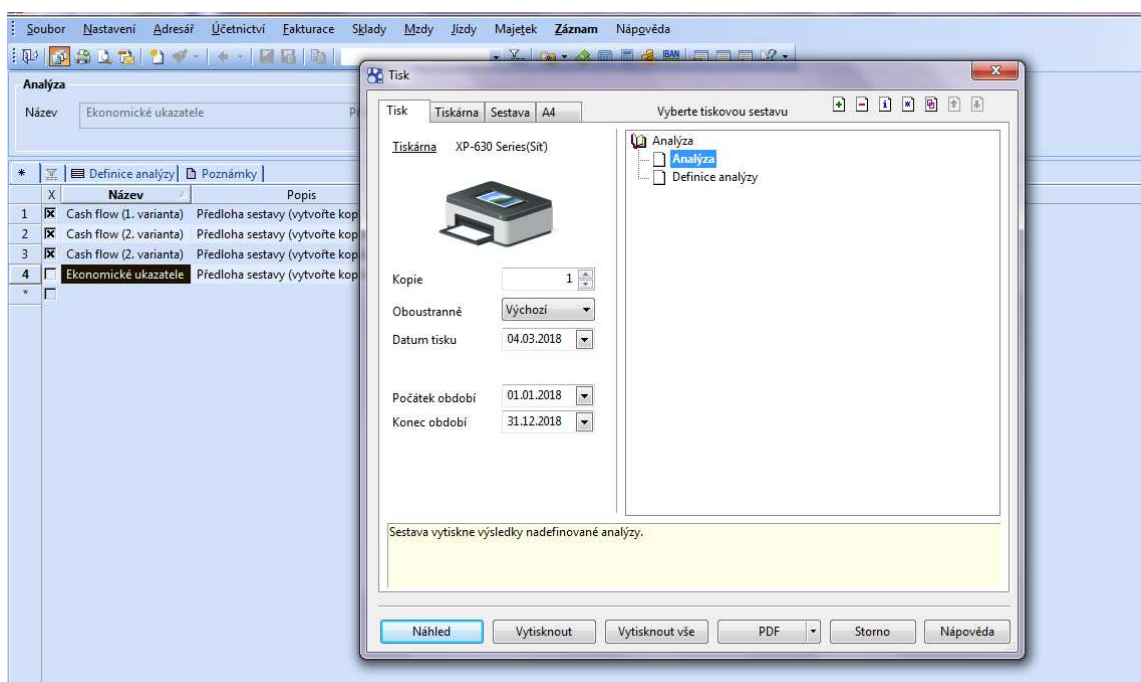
Soubor Nastavení Adresář Účetnictví Fakturace Sklady Mzdy Jízdy Majetek Záznam Nápověda

Analýza
Název Ekonomické ukazatele

Definice analýzy Poznámky

| | X | Název | Popis |
|---|---|---|---|
| 1 | ☒ | Cash flow (1. varianta) | Předloha sestavy (vytvořte kop |
| 2 | ☒ | Cash flow (2. varianta) | Předloha sestavy (vytvořte kop |
| 3 | ☒ | Cash flow (2. varianta) | Předloha sestavy (vytvořte kop |
| 4 | ☐ | Ekonomické ukazatele | Předloha sestavy (vytvořte kop |
| * | ☐ | | |

Tisk

Tisk Tiskárna Sestava A4

Vyberte tiskovou sestavu

Tiskárna XP-630 Series(Síť)

Kopie 1
Oboustranně Výchozí
Datum tisku 04.03.2018

Počátek období 01.01.2018
Konec období 31.12.2018

Analýza
Analýza
Definice analýzy

Sestava vytiskne výsledky nadefinované analýzy.

Náhled Vytisknout Vytisknout vše PDF Storno Nápověda